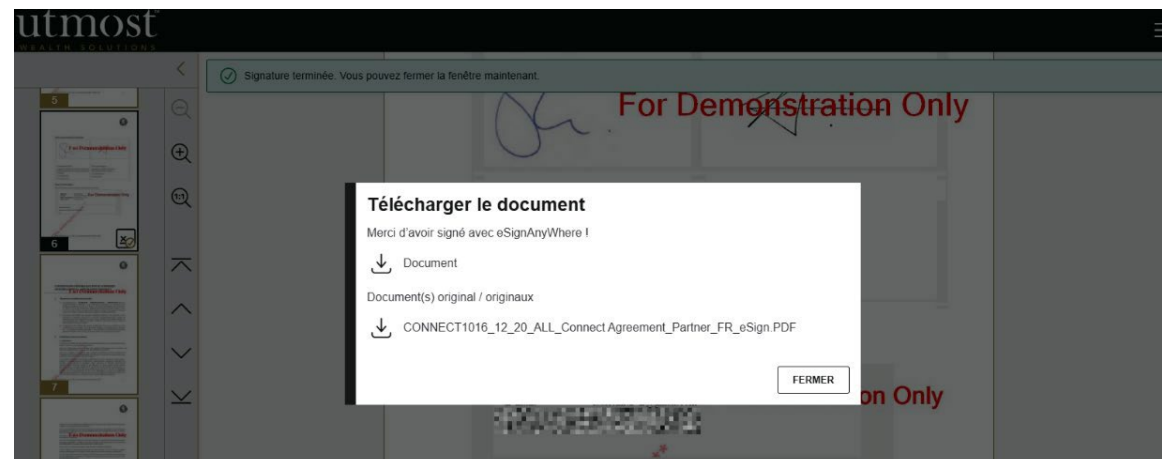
utmost
WEALTH SOLUTIONS

Signature terminée. Vous pouvez fermer la fenêtre maintenant.

5

6

7

For Demonstration Only

Télécharger le document

Merci d'avoir signé avec eSignAnyWhere !

Document

Document(s) original / originaux

CONNECT1016_12_20_ALL_Connect Agreement_Partner_FR_eSign.PDF

FERMER

on Only